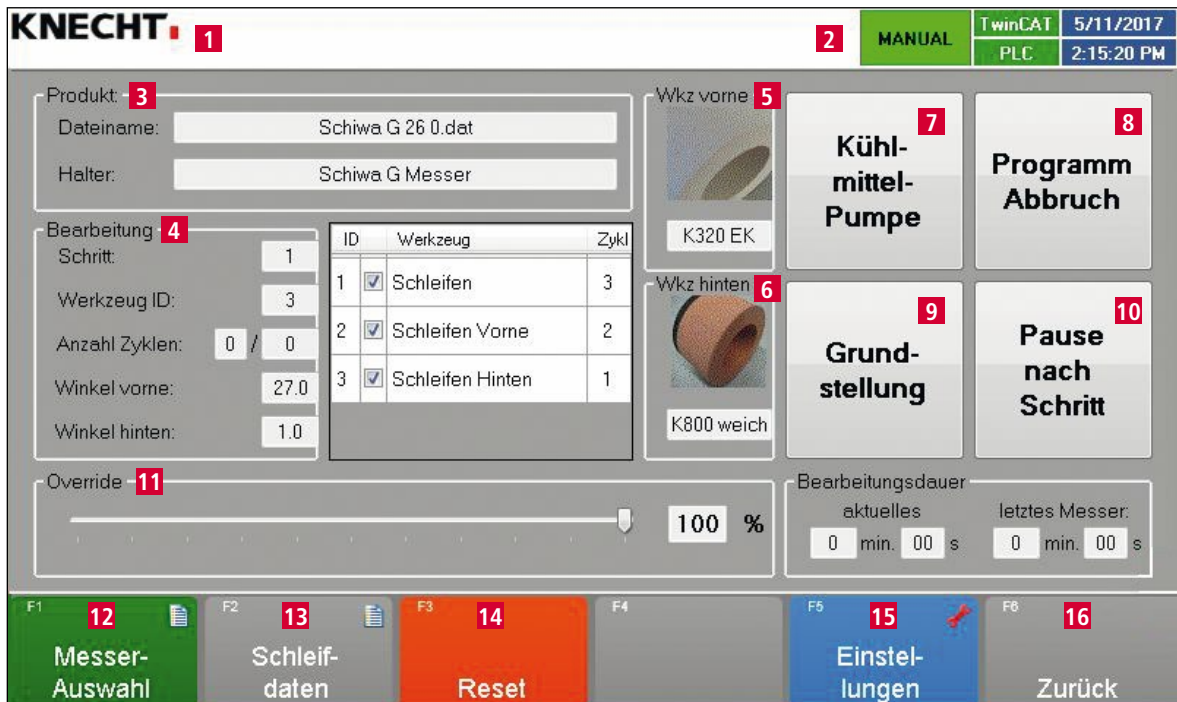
KNECHT 1

2 MANUAL TwinCAT 5/11/2017 PLC 2:15:20 PM

Produkt 3
Dateiname: Schiwa G 26 0.dat
Halter: Schiwa G Messer

Wkz vorne 5
K320 EK

Kühlmittel-Pumpe 7

Programm Abbruch 8

Bearbeitung 4
Schritt: 1
Werkzeug ID: 3
Anzahl Zyklen: 0 / 0
Winkel vorne: 27.0
Winkel hinten: 1.0

| ID | | Werkzeug | Zykl |
|---|---|---|---|
| 1 | ☑ | Schleifen | 3 |
| 2 | ☑ | Schleifen Vorne | 2 |
| 3 | ☑ | Schleifen Hinten | 1 |

Wkz hinten 6
K800 weich

Grundstellung 9

Pause nach Schritt 10

Override 11
100 %

Bearbeitungsdauer
aktuelles 0 min. 00 s
letztes Messer: 0 min. 00 s

F1 12 Messer-Auswahl
F2 13 Schleifdaten
F3 14 Reset
F4
F5 15 Einstellungen
F6 16 Zurück